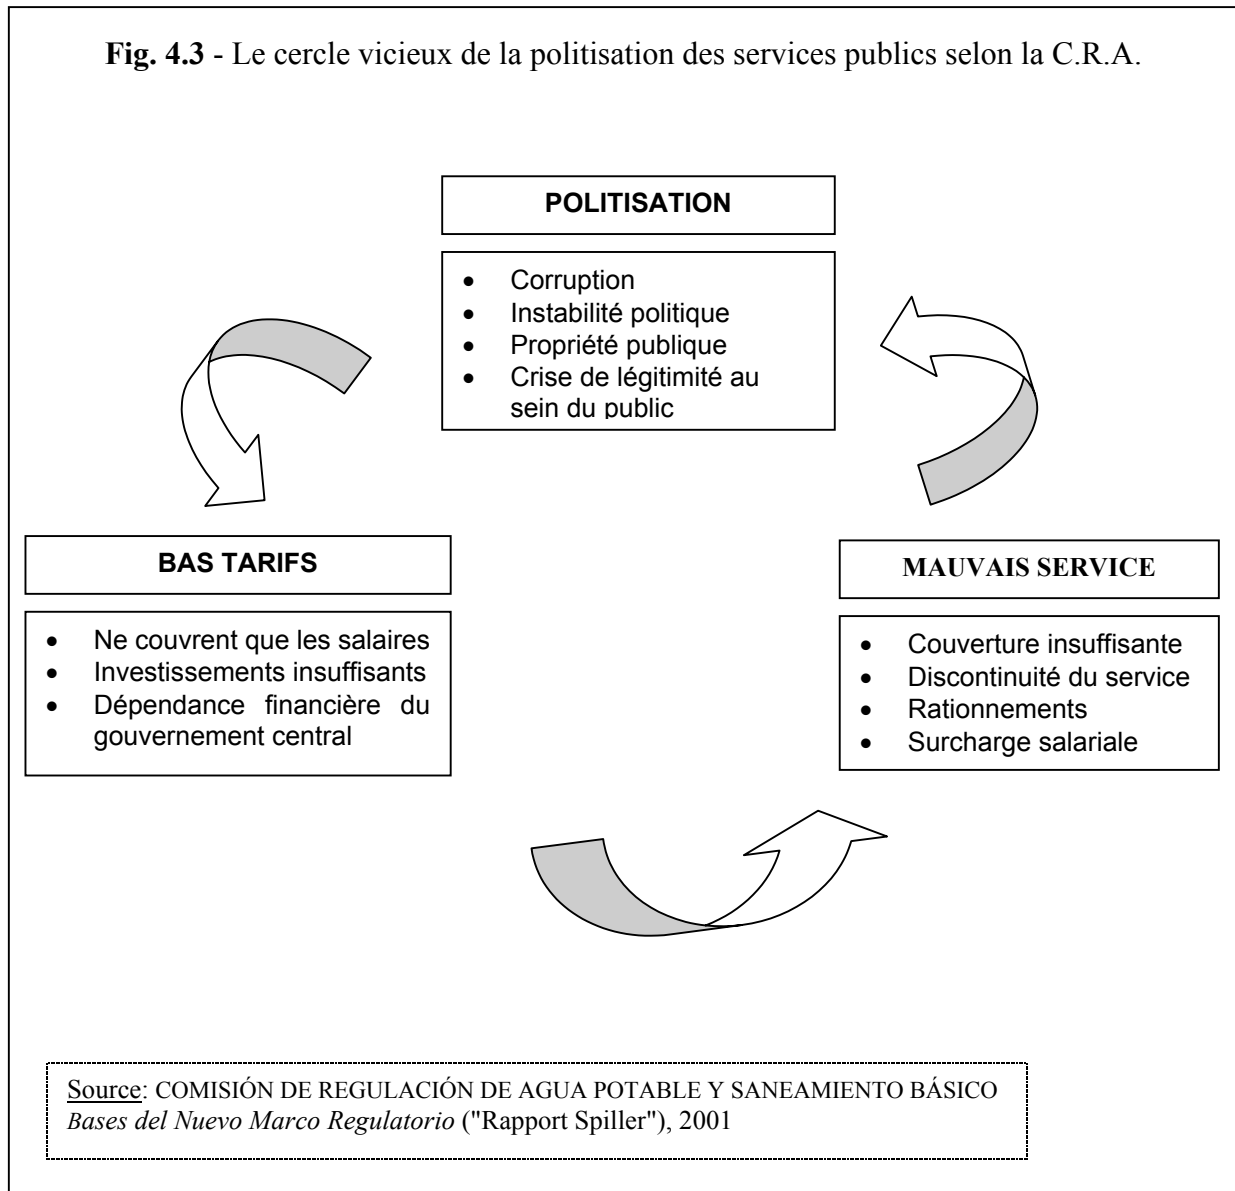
**Fig. 4.3** - Le cercle vicieux de la politisation des services publics selon la C.R.A.

**POLITISATION**

- Corruption
- Instabilité politique
- Propriété publique
- Crise de légitimité au sein du public

**BAS TARIFS**

- Ne couvrent que les salaires
- Investissements insuffisants
- Dépendance financière du gouvernement central

**MAUVAIS SERVICE**

- Couverture insuffisante
- Discontinuité du service
- Rationnements
- Surcharge salariale

Source: COMISIÓN DE REGULACIÓN DE AGUA POTABLE Y SANEAMIENTO BÁSICO *Bases del Nuevo Marco Regulatorio* ("Rapport Spiller"), 2001